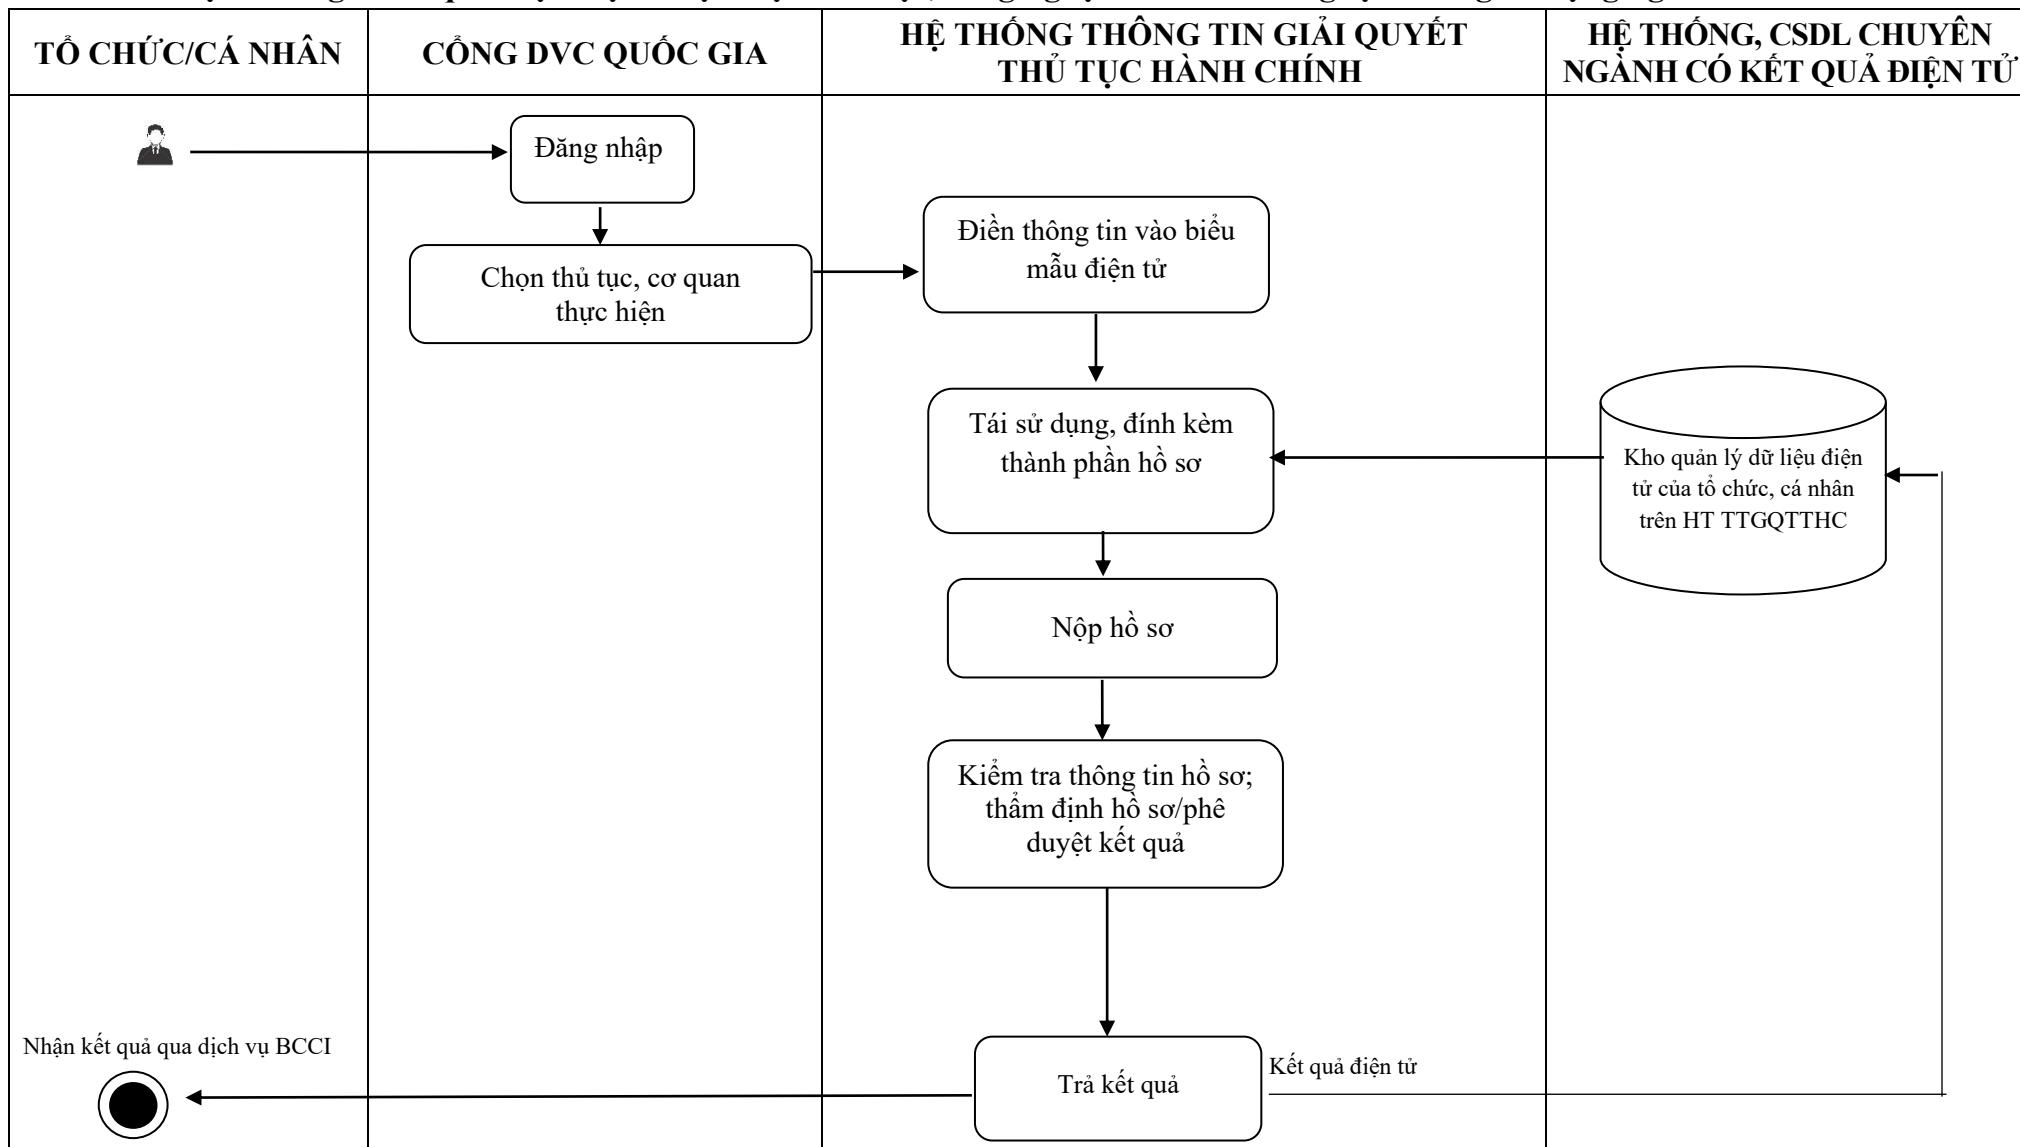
| TỔ CHỨC/CÁ NHÂN | CỔNG DVC QUỐC GIA | HỆ THỐNG THÔNG TIN GIẢI QUYẾT THỦ TỤC HÀNH CHÍNH | HỆ THỐNG, CSDL CHUYÊN NGÀNH CÓ KẾT QUẢ ĐIỆN TỬ |
|---|---|---|---|

Đăng nhập

Chọn thủ tục, cơ quan thực hiện

Điền thông tin vào biểu mẫu điện tử

Tái sử dụng, đính kèm thành phần hồ sơ

Kho quản lý dữ liệu điện tử của tổ chức, cá nhân trên HT TTGQTTHC

Nộp hồ sơ

Kiểm tra thông tin hồ sơ; thẩm định hồ sơ/phê duyệt kết quả

Nhận kết quả qua dịch vụ BCCI

Trả kết quả

Kết quả điện tử